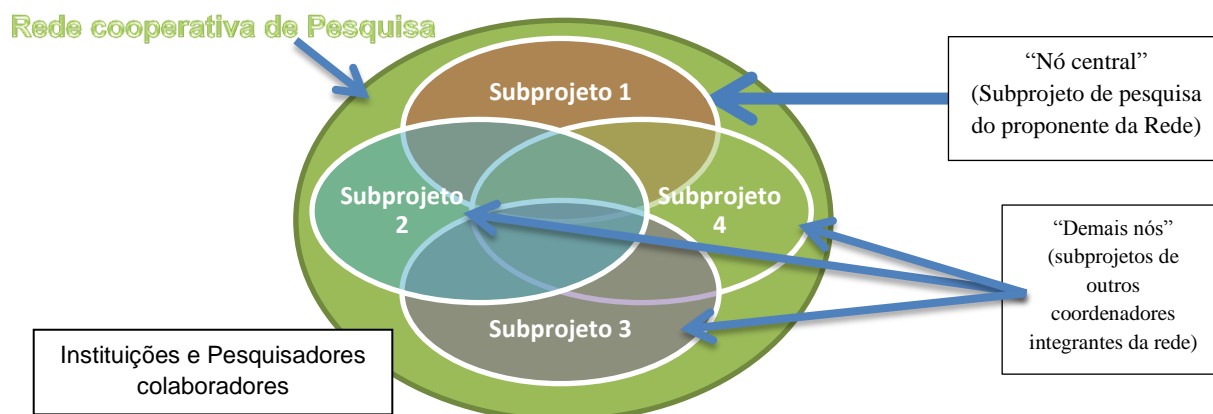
Rede cooperativa de Pesquisa

Subprojeto 1

“Nó central”
(Subprojeto de pesquisa do proponente da Rede)

Subprojeto 2

Subprojeto 4

“Demais nós”
(subprojetos de outros coordenadores integrantes da rede)

Subprojeto 3

Instituições e Pesquisadores colaboradores